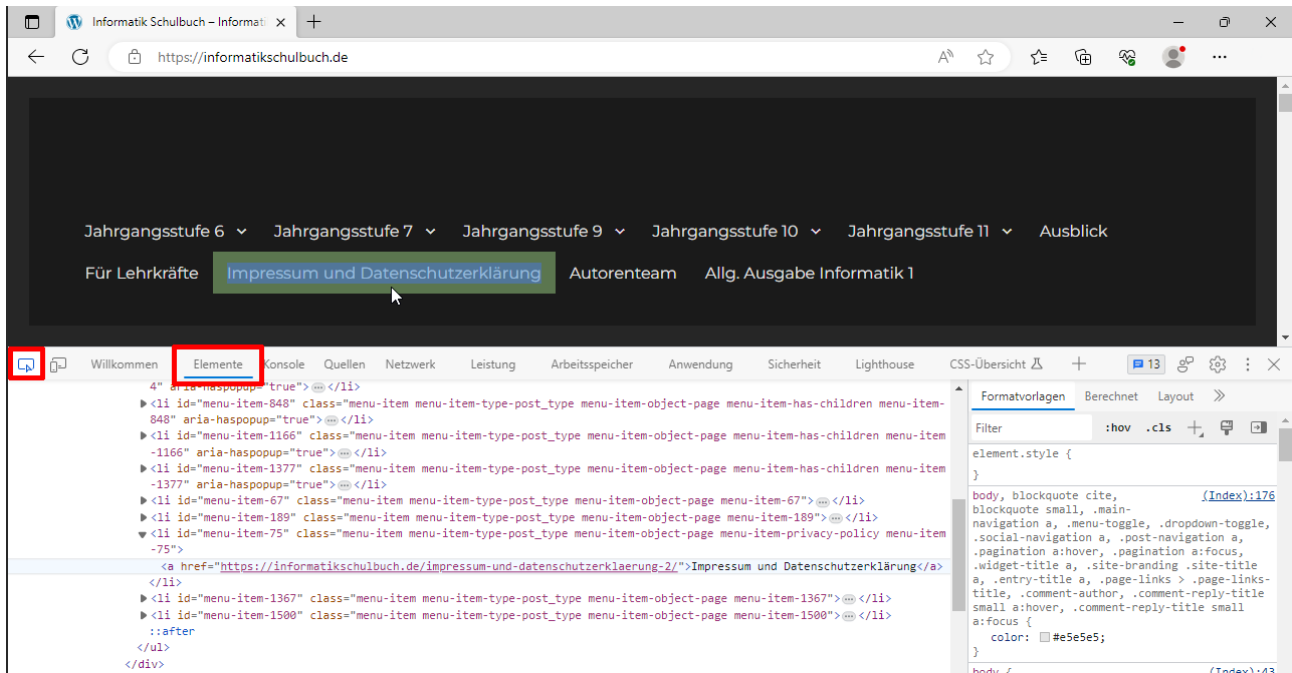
Informatik Schulbuch – Informat

https://informatikschulbuch.de

Jahrgangsstufe 6 Jahrgangsstufe 7 Jahrgangsstufe 9 Jahrgangsstufe 10 Jahrgangsstufe 11 Ausblick

Für Lehrkräfte Impressum und Datenschutzerklärung Autorenteam Allg. Ausgabe Informatik 1

Willkommen Elemente Konsole Quellen Netzwerk Leistung Arbeitsspeicher Anwendung Sicherheit Lighthouse CSS-Übersicht 13

4" aria-haspopup="true"> </li>
<li id="menu-item-848" class="menu-item menu-item-type-post_type menu-item-object-page menu-item-has-children menu-item-848" aria-haspopup="true"> </li>
<li id="menu-item-1166" class="menu-item menu-item-type-post_type menu-item-object-page menu-item-has-children menu-item-1166" aria-haspopup="true"> </li>
<li id="menu-item-1377" class="menu-item menu-item-type-post_type menu-item-object-page menu-item-has-children menu-item-1377" aria-haspopup="true"> </li>
<li id="menu-item-67" class="menu-item menu-item-type-post_type menu-item-object-page menu-item-67"> </li>
<li id="menu-item-189" class="menu-item menu-item-type-post_type menu-item-object-page menu-item-189"> </li>
<li id="menu-item-75" class="menu-item menu-item-type-post_type menu-item-object-page menu-item-privacy-policy menu-item-75">
<a href="https://informatikschulbuch.de/impressum-und-datenschutzerklaerung-2/">Impressum und Datenschutzerklärung</a>
</li>
<li id="menu-item-1367" class="menu-item menu-item-type-post_type menu-item-object-page menu-item-1367"> </li>
<li id="menu-item-1500" class="menu-item menu-item-type-post_type menu-item-object-page menu-item-1500"> </li>
::after
</ul>
</div>

Formatvorlagen Berechnet Layout
Filter :hov .cls
element.style {
}
body, blockquote cite, blockquote small, .main-navigation a, .menu-toggle, .dropdown-toggle, .social-navigation a, .post-navigation a, .pagination a:hover, .pagination a:focus, .widget-title a, .site-branding .site-title a, .entry-title a, .page-links > .page-links-title, .comment-author, .comment-reply-title small a:hover, .comment-reply-title small a:focus {
color: #e5e5e5;
}
(Index):176
body { (Index):43